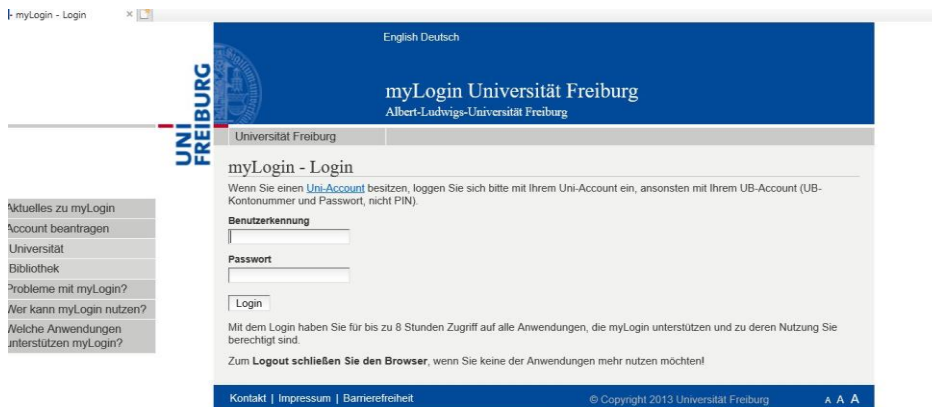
myLogin - Login

English Deutsch

UNI FREIBURG

myLogin Universität Freiburg
Albert-Ludwigs-Universität Freiburg

Universität Freiburg

Aktuelles zu myLogin
Account beantragen
Universität
Bibliothek
Probleme mit myLogin?
Wer kann myLogin nutzen?
Welche Anwendungen unterstützen myLogin?

myLogin - Login

Wenn Sie einen Uni-Account besitzen, loggen Sie sich bitte mit Ihrem Uni-Account ein, ansonsten mit Ihrem UB-Account (UB-Kontonummer und Passwort, nicht PIN).

Benutzerkennung

Passwort

Login

Mit dem Login haben Sie für bis zu 8 Stunden Zugriff auf alle Anwendungen, die myLogin unterstützen und zu deren Nutzung Sie berechtigt sind.

Zum Logout schließen Sie den Browser, wenn Sie keine der Anwendungen mehr nutzen möchten!

Kontakt | Impressum | Barrierefreiheit

© Copyright 2013 Universität Freiburg

A A A